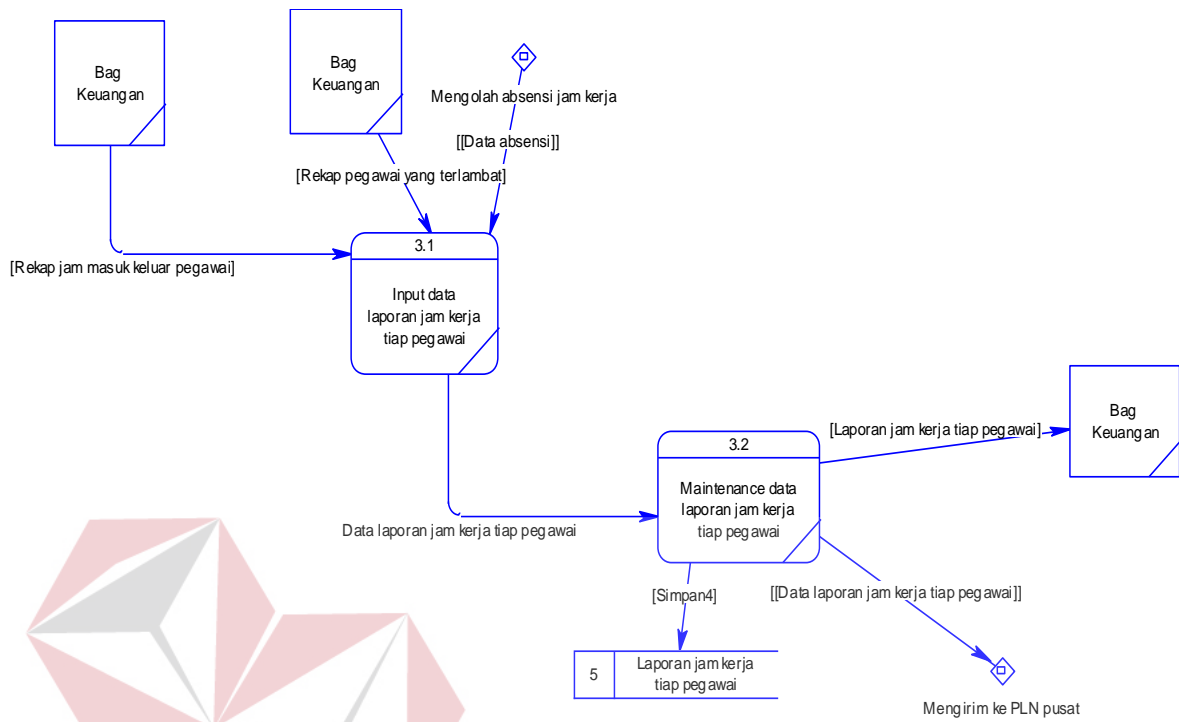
Bag Keuangan

Bag Keuangan

Mengolah absensi jam kerja

[[Data absensi]]

[Rekap pegawai yang terlambat]

[Rekap jam masuk keluar pegawai]

3.1

Input data laporan jam kerja tiap pegawai

3.2

Maintenance data laporan jam kerja tiap pegawai

[Laporan jam kerja tiap pegawai]

Bag Keuangan

Data laporan jam kerja tiap pegawai

[Simpan4]

[[Data laporan jam kerja tiap pegawai]]

| 5 | Laporan jam kerja tiap pegawai |
|---|---|

Mengirim ke PLN pusat